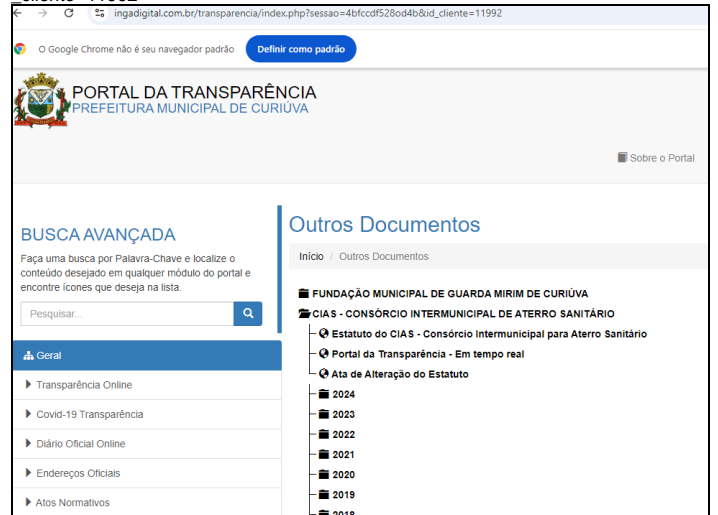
_cliente=11992

ingadigital.com.br/transparencia/index.php?sessao=4bfccdf528od4b&id_cliente=11992

O Google Chrome não é seu navegador padrão
Definir como padrão

PORTAL DA TRANSPARÊNCIA
PREFEITURA MUNICIPAL DE CURIÚVA

Sobre o Portal

BUSCA AVANÇADA
Faça uma busca por Palavra-Chave e localize o conteúdo desejado em qualquer módulo do portal e encontre ícones que deseja na lista.

Pesquisar...

Geral
Transparência Online
Covid-19 Transparência
Diário Oficial Online
Endereços Oficiais
Atos Normativos

Outros Documentos

Início / Outros Documentos

FUNDAÇÃO MUNICIPAL DE GUARDA MIRIM DE CURIÚVA
CIAS - CONSÓRCIO INTERMUNICIPAL DE ATERRO SANITÁRIO
Estatuto do CIAS - Consórcio Intermunicipal para Aterro Sanitário
Portal da Transparência - Em tempo real
Ata de Alteração do Estatuto
2024
2023
2022
2021
2020
2019
2018